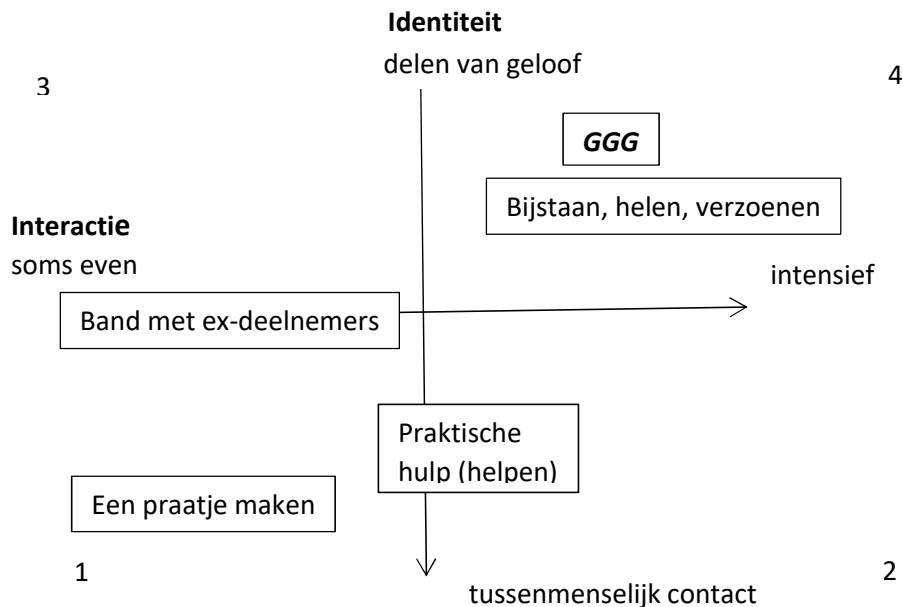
Identiteit

delen van geloof

3

4

GGG

Bijstaan, helen, verzoenen

Interactie

soms even

intensief

Band met ex-deelnemers

Praktische hulp (helpen)

Een praatje maken

1

2

tussenmenselijk contact